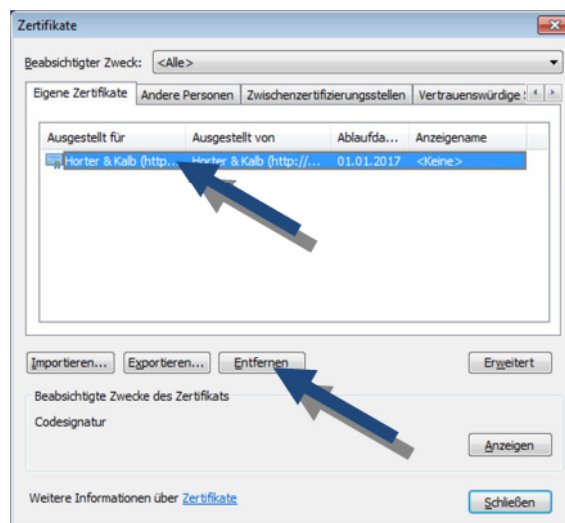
Zertifikate

Beabsichtigter Zweck: <Alle>

Eigene Zertifikate | Andere Personen | Zwischenzertifizierungsstellen | Vertrauenswürdige S

| Ausgestellt für | Ausgestellt von | Ablaufda... | Anzeigename |
|---|---|---|---|
| Horter & Kalb (http... | Horter & Kalb (http://... | 01.01.2017 | <Keine> |

Importieren... | Exportieren... | Entfernen | Erweitert

Beabsichtigte Zwecke des Zertifikats

Codesignatur

Anzeigen

Weitere Informationen über Zertifikate

Schließen